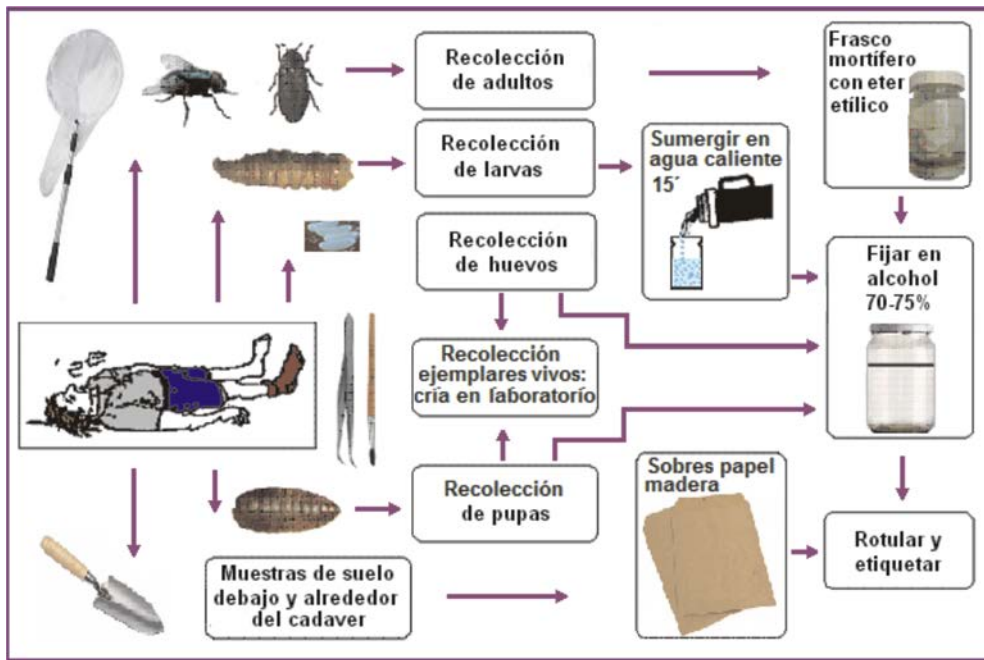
Recolección de adultos

Frasco mortífero con eter etílico

Recolección de larvas

Sumergir en agua caliente 15´

Recolección de huevos

Fijar en alcohol 70-75%

Recolección ejemplares vivos: cría en laboratorío

Recolección de pupas

Sobres papel madera

Rotular y etiquetar

Muestras de suelo debajo y alrededor del cadaver